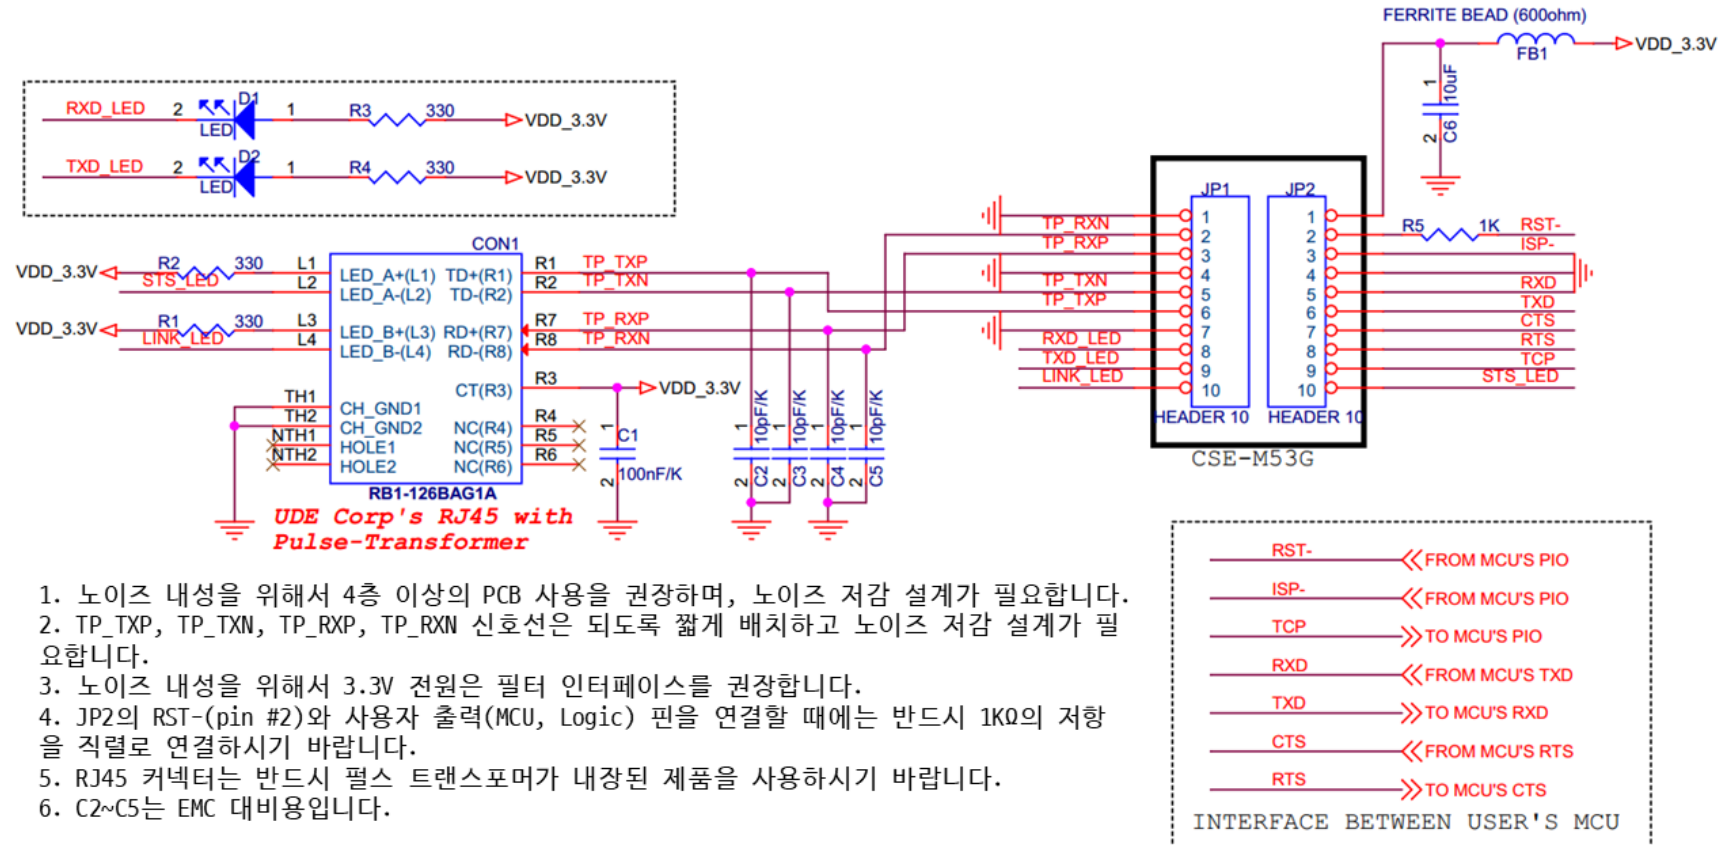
FERRITE BEAD (600ohm)
FB1
VDD_3.3V
1
10uF
C6
2

RXD_LED 2 D1 LED 1 R3 330 VDD_3.3V
TXD_LED 2 D2 LED 1 R4 330 VDD_3.3V

CON1
VDD_3.3V R2 330 STS_LED L1 L2
LED_A+(L1) TD+(R1)
LED_A-(L2) TD-(R2)
R1 TP_TXP
R2 TP_TXN
VDD_3.3V R1 330 LINK_LED L3 L4
LED_B+(L3) RD+(R7)
LED_B-(L4) RD-(R8)
R7 TP_RXP
R8 TP_RXN
CT(R3) R3 VDD_3.3V
TH1
TH2 CH_GND1
NTH1 CH_GND2
NTH2 HOLE1
HOLE2
NC(R4) R4
NC(R5) R5
NC(R6) R6
RB1-126BAG1A
1 C1 2 100nF/K
1 10pF/K 2 C2
1 10pF/K 2 C3
1 10pF/K 2 C4
1 10pF/K 2 C5
UDE Corp's RJ45 with
Pulse-Transformer

TP_RXN
TP_RXP
TP_TXN
TP_TXP
RXD_LED
TXD_LED
LINK_LED
JP1
1 2 3 4 5 6 7 8 9 10
HEADER 10
JP2
1 2 3 4 5 6 7 8 9 10
HEADER 10
CSE-M53G
R5 1K RST-
ISP-
RXD
TXD
CTS
RTS
TCP
STS_LED

1. 노이즈 내성을 위해서 4층 이상의 PCB 사용을 권장하며, 노이즈 저감 설계가 필요합니다.
2. TP_TXP, TP_TXN, TP_RXP, TP_RXN 신호선은 되도록 짧게 배치하고 노이즈 저감 설계가 필요합니다.
3. 노이즈 내성을 위해서 3.3V 전원은 필터 인터페이스를 권장합니다.
4. JP2의 RST-(pin #2)와 사용자 출력(MCU, Logic) 핀을 연결할 때에는 반드시 1KΩ의 저항을 직렬로 연결하시기 바랍니다.
5. RJ45 커넥터는 반드시 펄스 트랜스포머가 내장된 제품을 사용하시기 바랍니다.
6. C2~C5는 EMC 대비용입니다.

RST- FROM MCU'S PIO
ISP- FROM MCU'S PIO
TCP TO MCU'S PIO
RXD FROM MCU'S TXD
TXD TO MCU'S RXD
CTS FROM MCU'S RTS
RTS TO MCU'S CTS
INTERFACE BETWEEN USER'S MCU